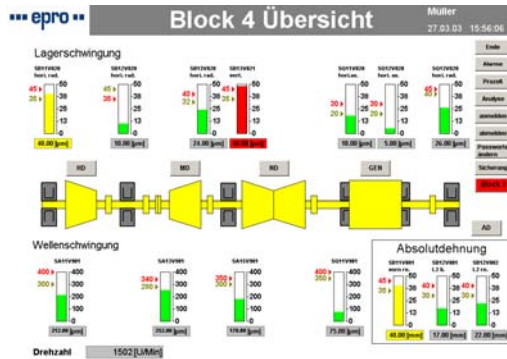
epro

Block 4 Übersicht

Müller
27.03.03 15:56:06

Ende
Alarme
Prozeß
Analyse
anmelden
abmelden
Passwort ändern
Sichern
Block 1

Lagerschwingung

SB11V820 horiz. rad.
45
35
50
38
25
13
0
40.00 [µm]

SB12V820 horiz. rad.
45
35
50
38
25
13
0
10.00 [µm]

SB13V820 horiz. rad.
40
32
50
38
25
13
0
24.00 [µm]

SB13V821 vert.
45
35
50
38
25
13
0
50.00 [µm]

SB15V820 horiz. ax.
30
20
50
38
25
13
0
10.00 [µm]

SB16V820 horiz. ax.
30
20
50
38
25
13
0
5.00 [µm]

SB17V820 horiz. rad.
45
35
50
38
25
13
0
26.00 [µm]

HD
MD
ND
GEN

AD

Wellenschwingung

SA11V801
400
300
400
300
200
100
0
252.00 [µm]

SA13V801
340
280
400
300
200
100
0
252.00 [µm]

SA14V801
350
300
400
300
200
100
0
178.00 [µm]

SG11V801
400
350
400
300
200
100
0
75.00 [µm]

Absolutdehnung

SB11V801 norm r.o.
45
35
50
38
25
13
0
40.00 [mm]

SB12V801 L2 li.
40
30
50
38
25
13
0
17.00 [mm]

SB12V802 L2 re.
40
30
50
38
25
13
0
22.00 [mm]

Drehzahl 1502 [U/Min]